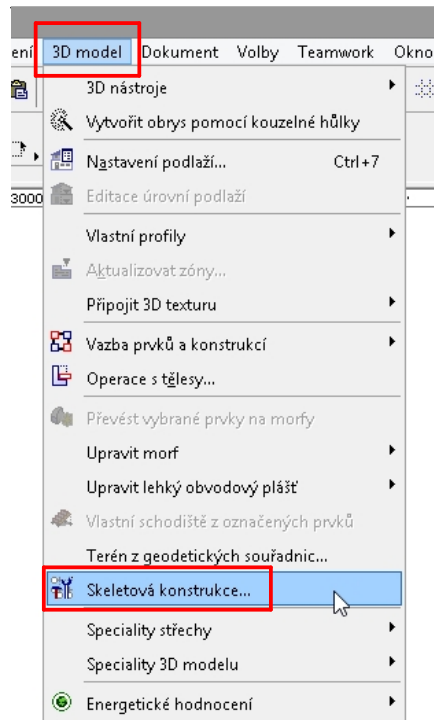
ení 3D model Dokument Volby Teamwork Okno

3000

3D nástroje
Vytvořit obrys pomocí kouzelné hůlky
Nastavení podlaží... Ctrl+7
Editace úrovní podlaží
Vlastní profily
Aktualizovat zóny...
Připojit 3D texturu
Vazba prvků a konstrukcí
Operace s tělesy...
Převést vybrané prvky na morfy
Upravit morf
Upravit lehký obvodový plášť
Vlastní schodiště z označených prvků
Terén z geodetických souřadnic...
Skeletová konstrukce...
Speciality střechy
Speciality 3D modelu
Energetické hodnocení